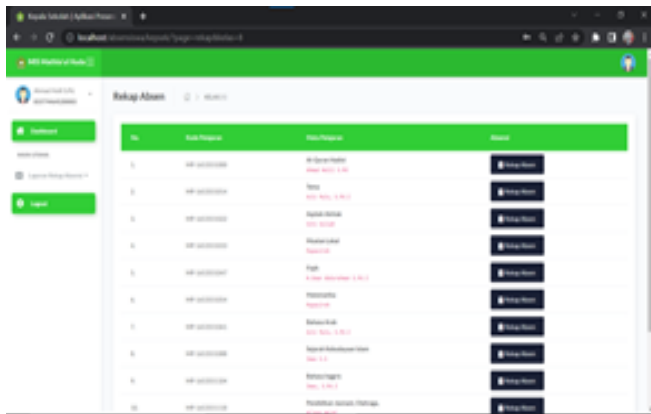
Kepala Sekolah | Aplikasi Presen... ×   +

localhost

MIS Mathla'ul Huda

Rekap Absen

No. | Kode Pelajaran | Mata Pelajaran | Aksi

Dashboard

Laporan Rekap Absensi

Logout

| No. | Kode Pelajaran | Mata Pelajaran | Aksi |
|---|---|---|---|
| 1 | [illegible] | Al-Quran Hadist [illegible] | Rekap Absen |
| 2 | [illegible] | Fiqih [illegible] | Rekap Absen |
| 3 | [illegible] | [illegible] | Rekap Absen |
| 4 | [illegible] | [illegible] | Rekap Absen |
| 5 | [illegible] | Fiqih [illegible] | Rekap Absen |
| 6 | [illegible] | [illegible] | Rekap Absen |
| 7 | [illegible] | Bahasa Arab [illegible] | Rekap Absen |
| 8 | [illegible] | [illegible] | Rekap Absen |
| 9 | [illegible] | Bahasa Inggris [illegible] | Rekap Absen |
| 10 | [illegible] | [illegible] | Rekap Absen |